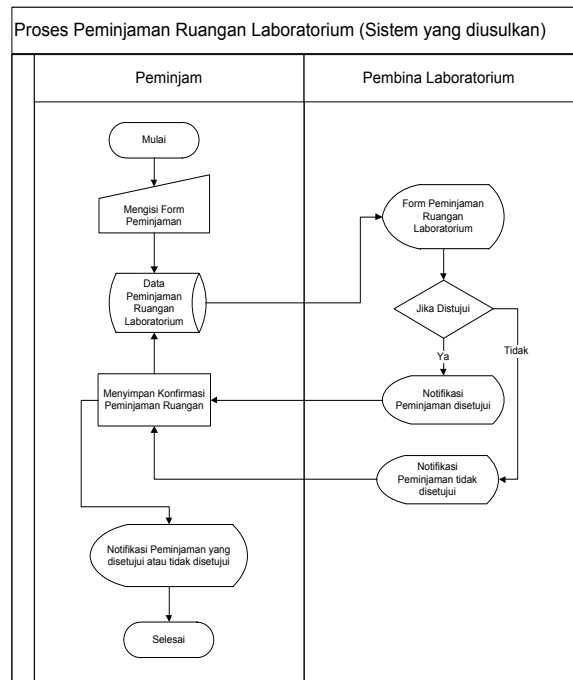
Proses Peminjaman Ruangan Laboratorium (Sistem yang diusulkan)

Peminjam

Pembina Laboratorium

Mulai

Mengisi Form Peminjaman

Data Peminjaman Ruangan Laboratorium

Form Peminjaman Ruangan Laboratorium

Jika Distujui

Ya

Tidak

Menyimpan Konfirmasi Peminjaman Ruangan

Notifikasi Peminjaman disetujui

Notifikasi Peminjaman tidak disetujui

Notifikasi Peminjaman yang disetujui atau tidak disetujui

Selesai